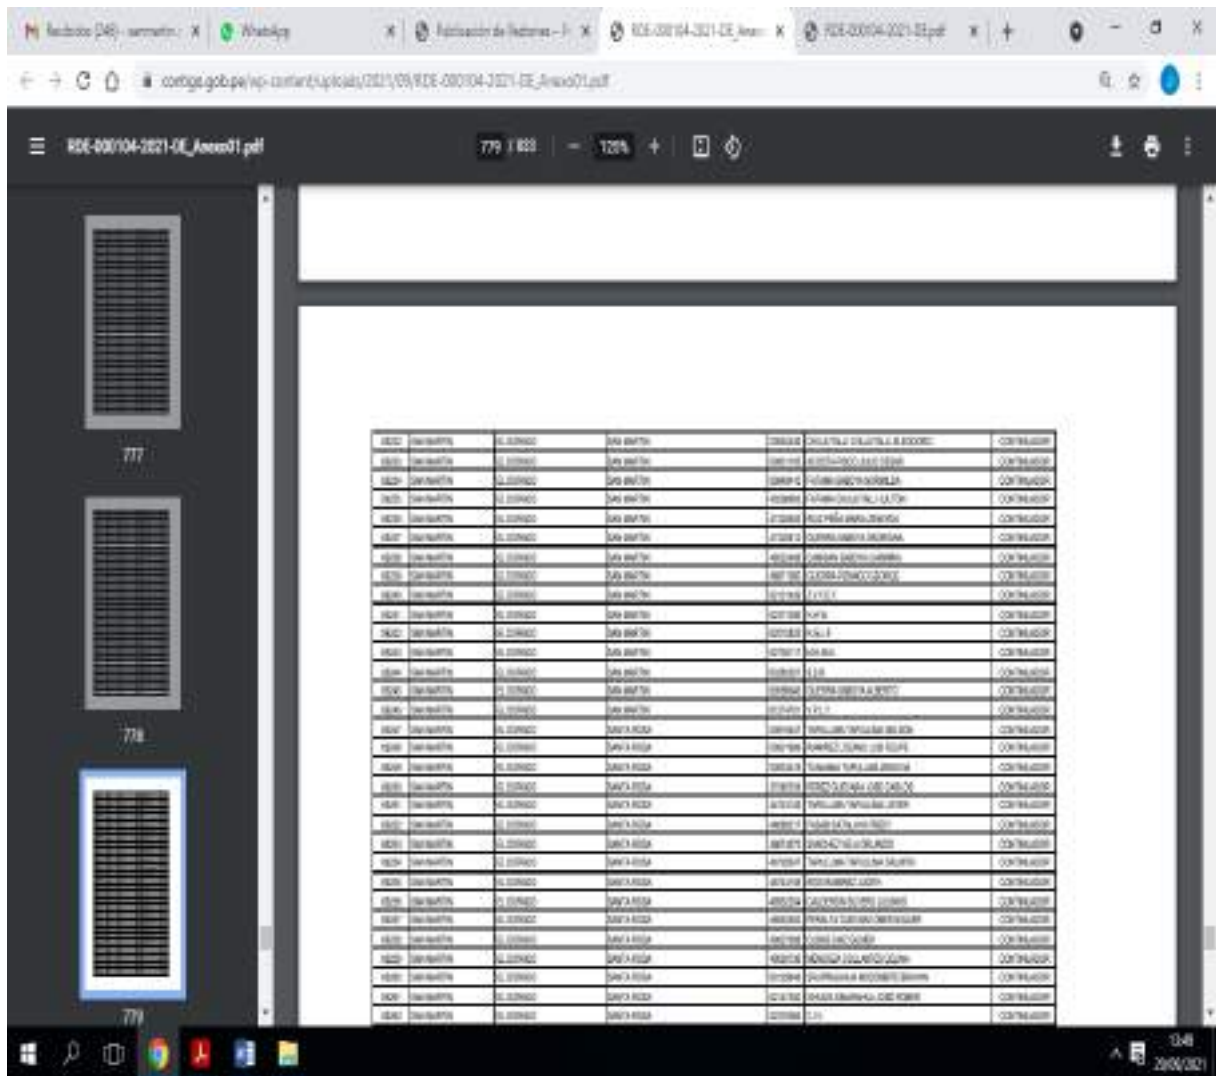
Recibidos (248) - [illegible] | WhatsApp | Publicación de Padrones - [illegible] | RDE-000104-2021-DE_Anexo01.pdf | RDE-000104-2021-DE.pdf

contigo.gob.pe/wp-content/uploads/2021/09/RDE-000104-2021-DE_Anexo01.pdf

RDE-000104-2021-DE_Anexo01.pdf

779 / 833 | 120%

777

778

779

| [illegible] | SAN MARTIN | EL DORADO | SAN MARTIN | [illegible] | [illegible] | CONTINUADOR |
|---|---|---|---|---|---|---|
| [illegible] | SAN MARTIN | EL DORADO | SAN MARTIN | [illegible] | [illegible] | CONTINUADOR |
| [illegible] | SAN MARTIN | EL DORADO | SAN MARTIN | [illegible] | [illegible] | CONTINUADOR |
| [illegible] | SAN MARTIN | EL DORADO | SANTA ROSA | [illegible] | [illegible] | CONTINUADOR |

13:48
29/09/2021